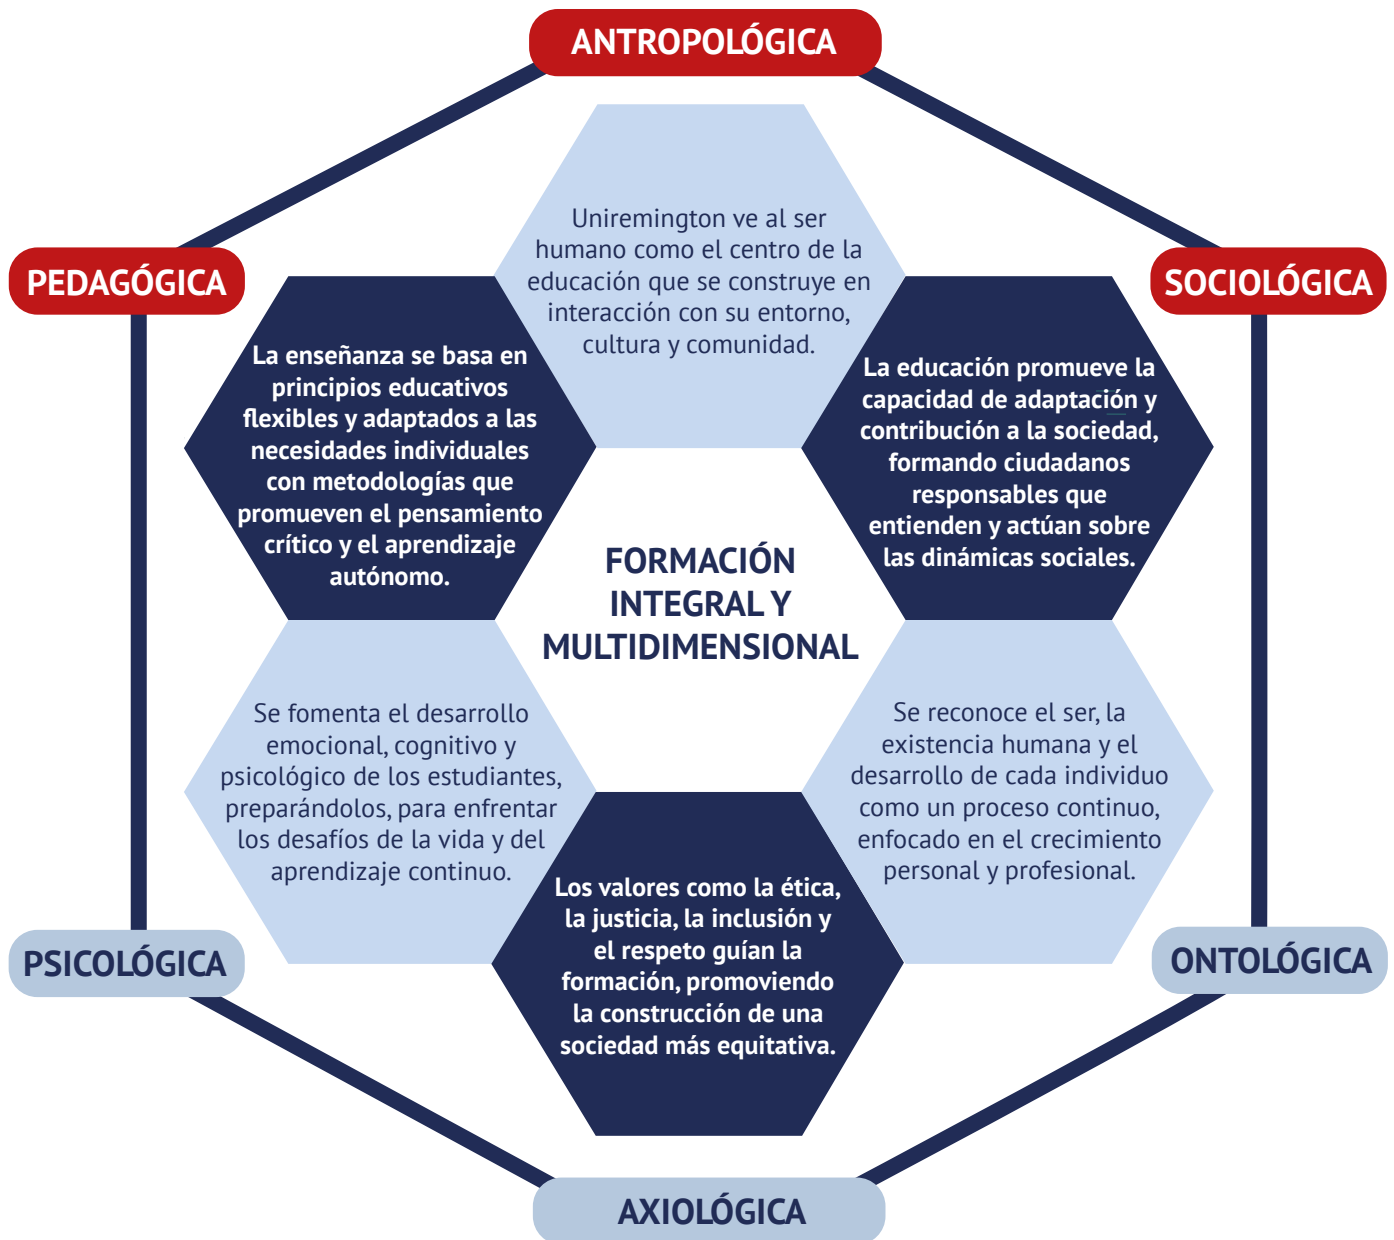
ANTROPOLÓGICA

PEDAGÓGICA

SOCIOLÓGICA

Uniremington ve al ser humano como el centro de la educación que se construye en interacción con su entorno, cultura y comunidad.

La enseñanza se basa en principios educativos flexibles y adaptados a las necesidades individuales con metodologías que promueven el pensamiento crítico y el aprendizaje autónomo.

La educación promueve la capacidad de adaptación y contribución a la sociedad, formando ciudadanos responsables que entienden y actúan sobre las dinámicas sociales.

FORMACIÓN INTEGRAL Y MULTIDIMENSIONAL

Se fomenta el desarrollo emocional, cognitivo y psicológico de los estudiantes, preparándolos, para enfrentar los desafíos de la vida y del aprendizaje continuo.

Se reconoce el ser, la existencia humana y el desarrollo de cada individuo como un proceso continuo, enfocado en el crecimiento personal y profesional.

Los valores como la ética, la justicia, la inclusión y el respeto guían la formación, promoviendo la construcción de una sociedad más equitativa.

PSICOLÓGICA

ONTOLÓGICA

AXIOLÓGICA